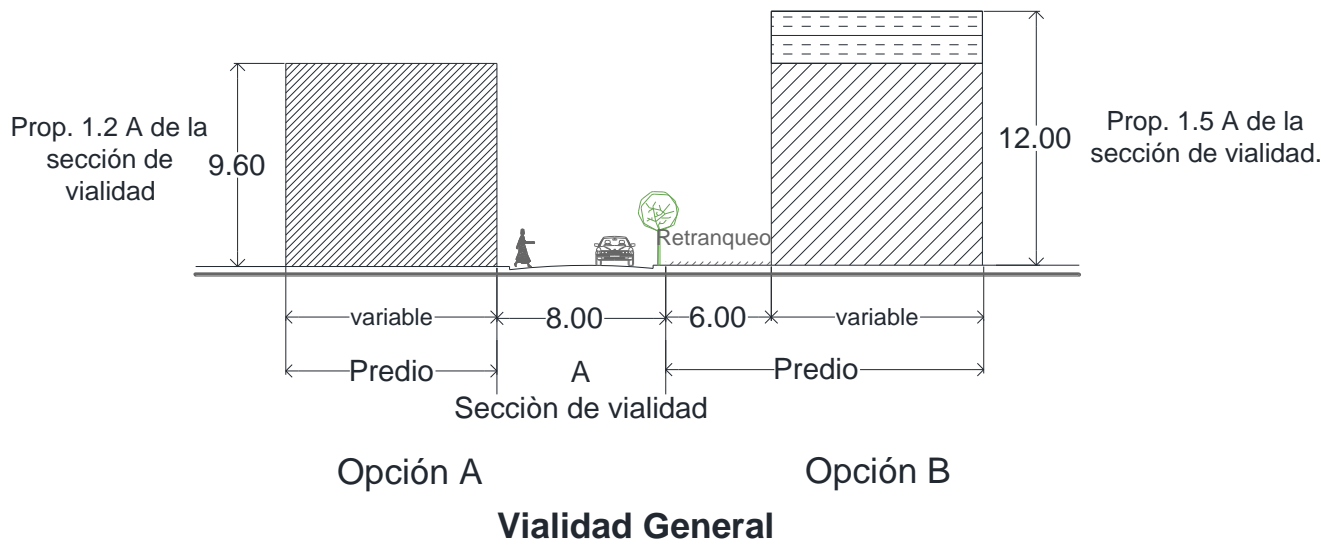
Prop. 1.2 A de la sección de vialidad

9.60

Retranqueo

12.00

Prop. 1.5 A de la sección de vialidad.

variable

8.00

6.00

variable

Predio

A

Predio

Secciòn de vialidad

Opción A

Opción B

Vialidad General